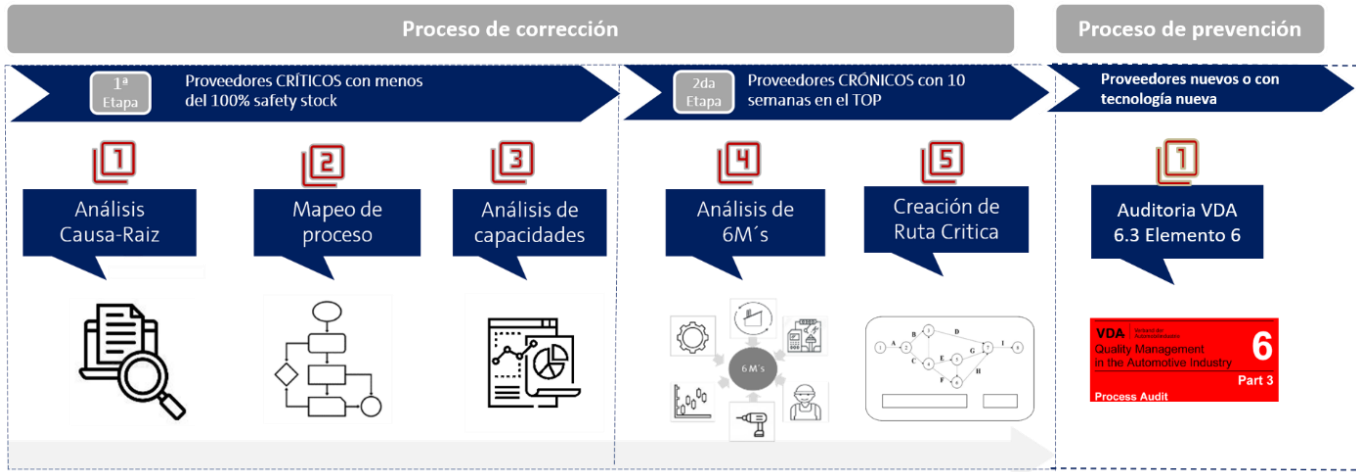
Proceso de corrección

Proceso de prevención

1ª Etapa

Proveedores CRÍTICOS con menos del 100% safety stock

2da Etapa

Proveedores CRÓNICOS con 10 semanas en el TOP

Proveedores nuevos o con tecnología nueva

1

Análisis Causa-Raiz

2

Mapeo de proceso

3

Análisis de capacidades

4

Análisis de 6M´s

6 M´s

5

Creación de Ruta Critica

1

Auditoria VDA 6.3 Elemento 6

VDA

Quality Management in the Automotive Industry

6

Part 3

Process Audit